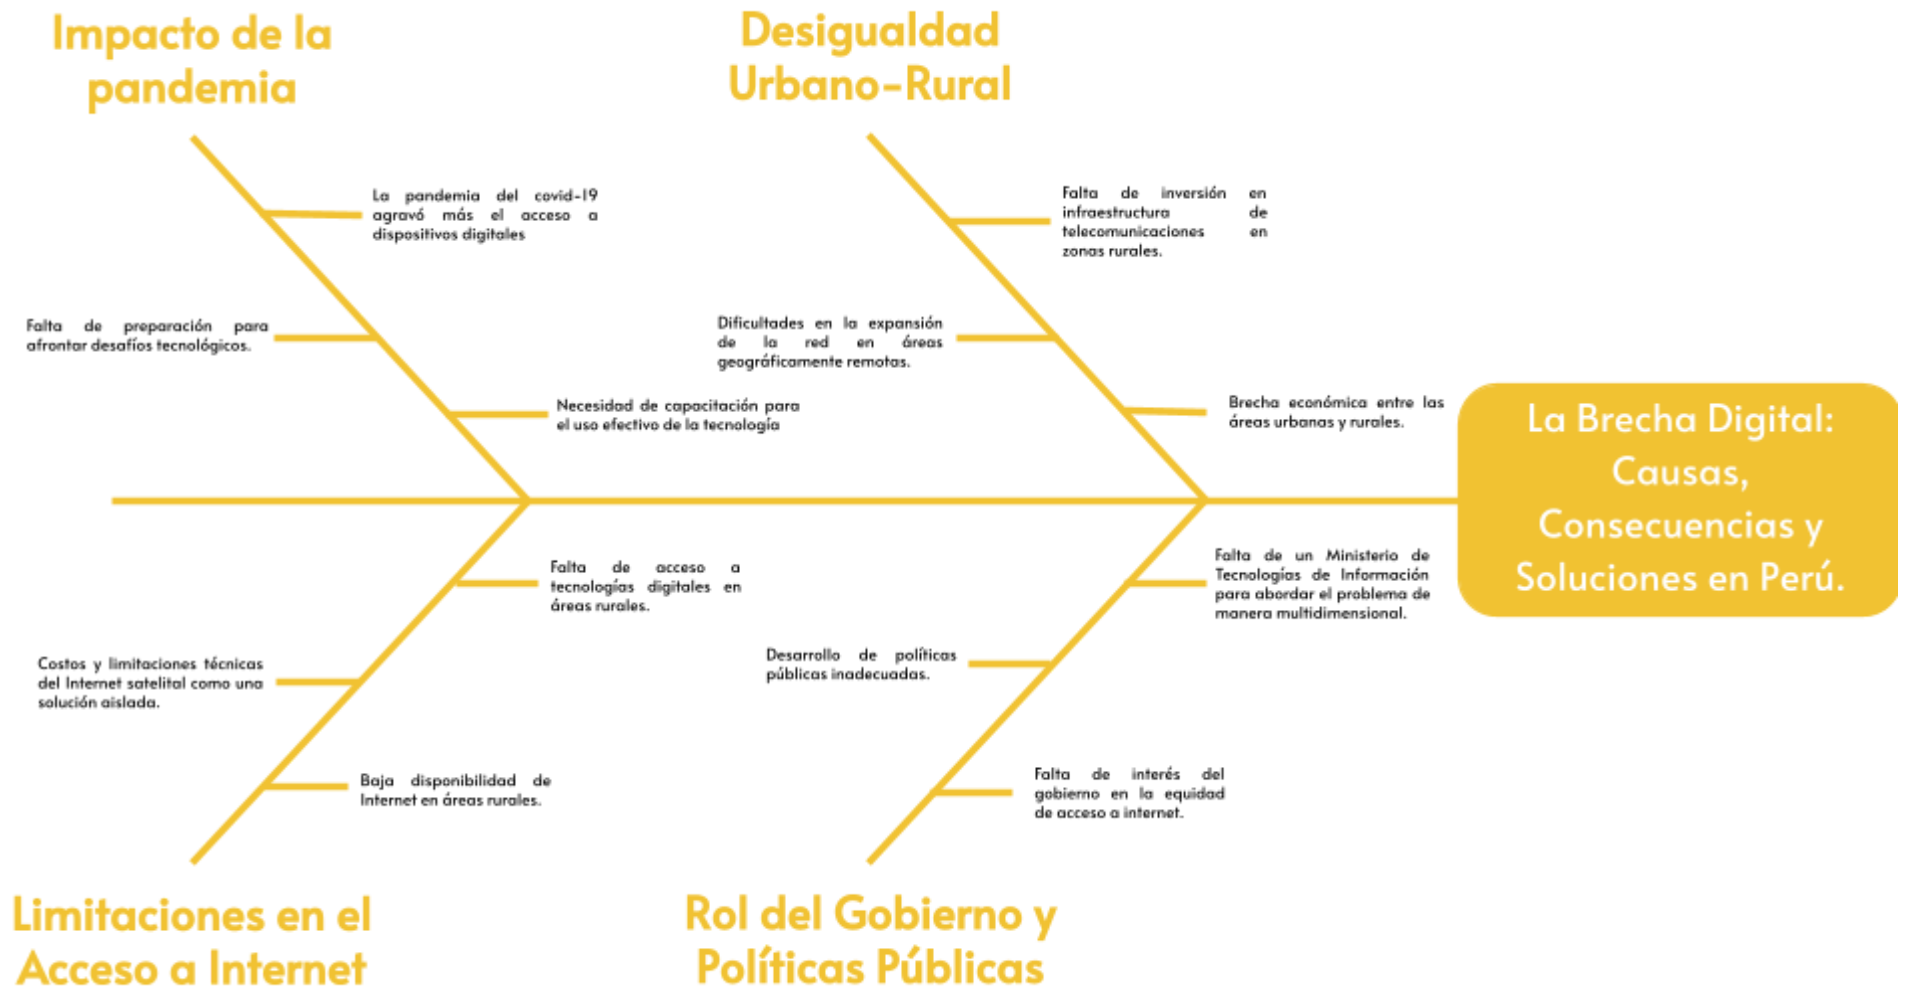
Impacto de la pandemia

La pandemia del covid-19 agravó más el acceso a dispositivos digitales

Falta de preparación para afrontar desafíos tecnológicos.

Necesidad de capacitación para el uso efectivo de la tecnología

Desigualdad Urbano-Rural

Falta de inversión en infraestructura de telecomunicaciones en zonas rurales.

Dificultades en la expansión de la red en áreas geográficamente remotas.

Brecha económica entre las áreas urbanas y rurales.

La Brecha Digital: Causas, Consecuencias y Soluciones en Perú.

Falta de acceso a tecnologías digitales en áreas rurales.

Costos y limitaciones técnicas del Internet satelital como una solución aislada.

Baja disponibilidad de Internet en áreas rurales.

Falta de un Ministerio de Tecnologías de Información para abordar el problema de manera multidimensional.

Desarrollo de políticas públicas inadecuadas.

Falta de interés del gobierno en la equidad de acceso a internet.

Limitaciones en el Acceso a Internet

Rol del Gobierno y Políticas Públicas